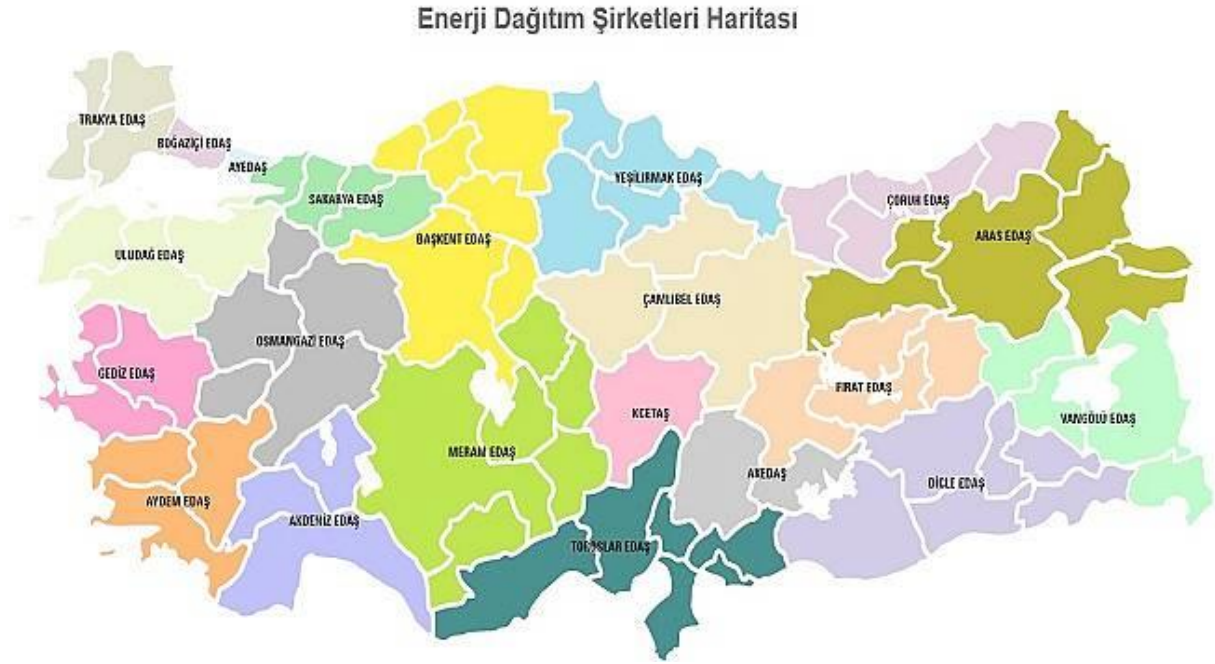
Enerji Dağıtım Şirketleri Haritası

TRAKYA EDAŞ
BOĞAZİÇİ EDAŞ
AYEDAŞ
SAKARYA EDAŞ
YEŞİLIRMAK EDAŞ
ÇORUH EDAŞ
ARAS EDAŞ
ULUDAĞ EDAŞ
BAŞKENT EDAŞ
ÇAMLIBEL EDAŞ
OSMANGAZİ EDAŞ
GEDİZ EDAŞ
FIRAT EDAŞ
VANGÖLÜ EDAŞ
KCETAŞ
MERAM EDAŞ
AKEDAŞ
DİCLE EDAŞ
AYDEM EDAŞ
AKDENİZ EDAŞ
TOROSLAR EDAŞ